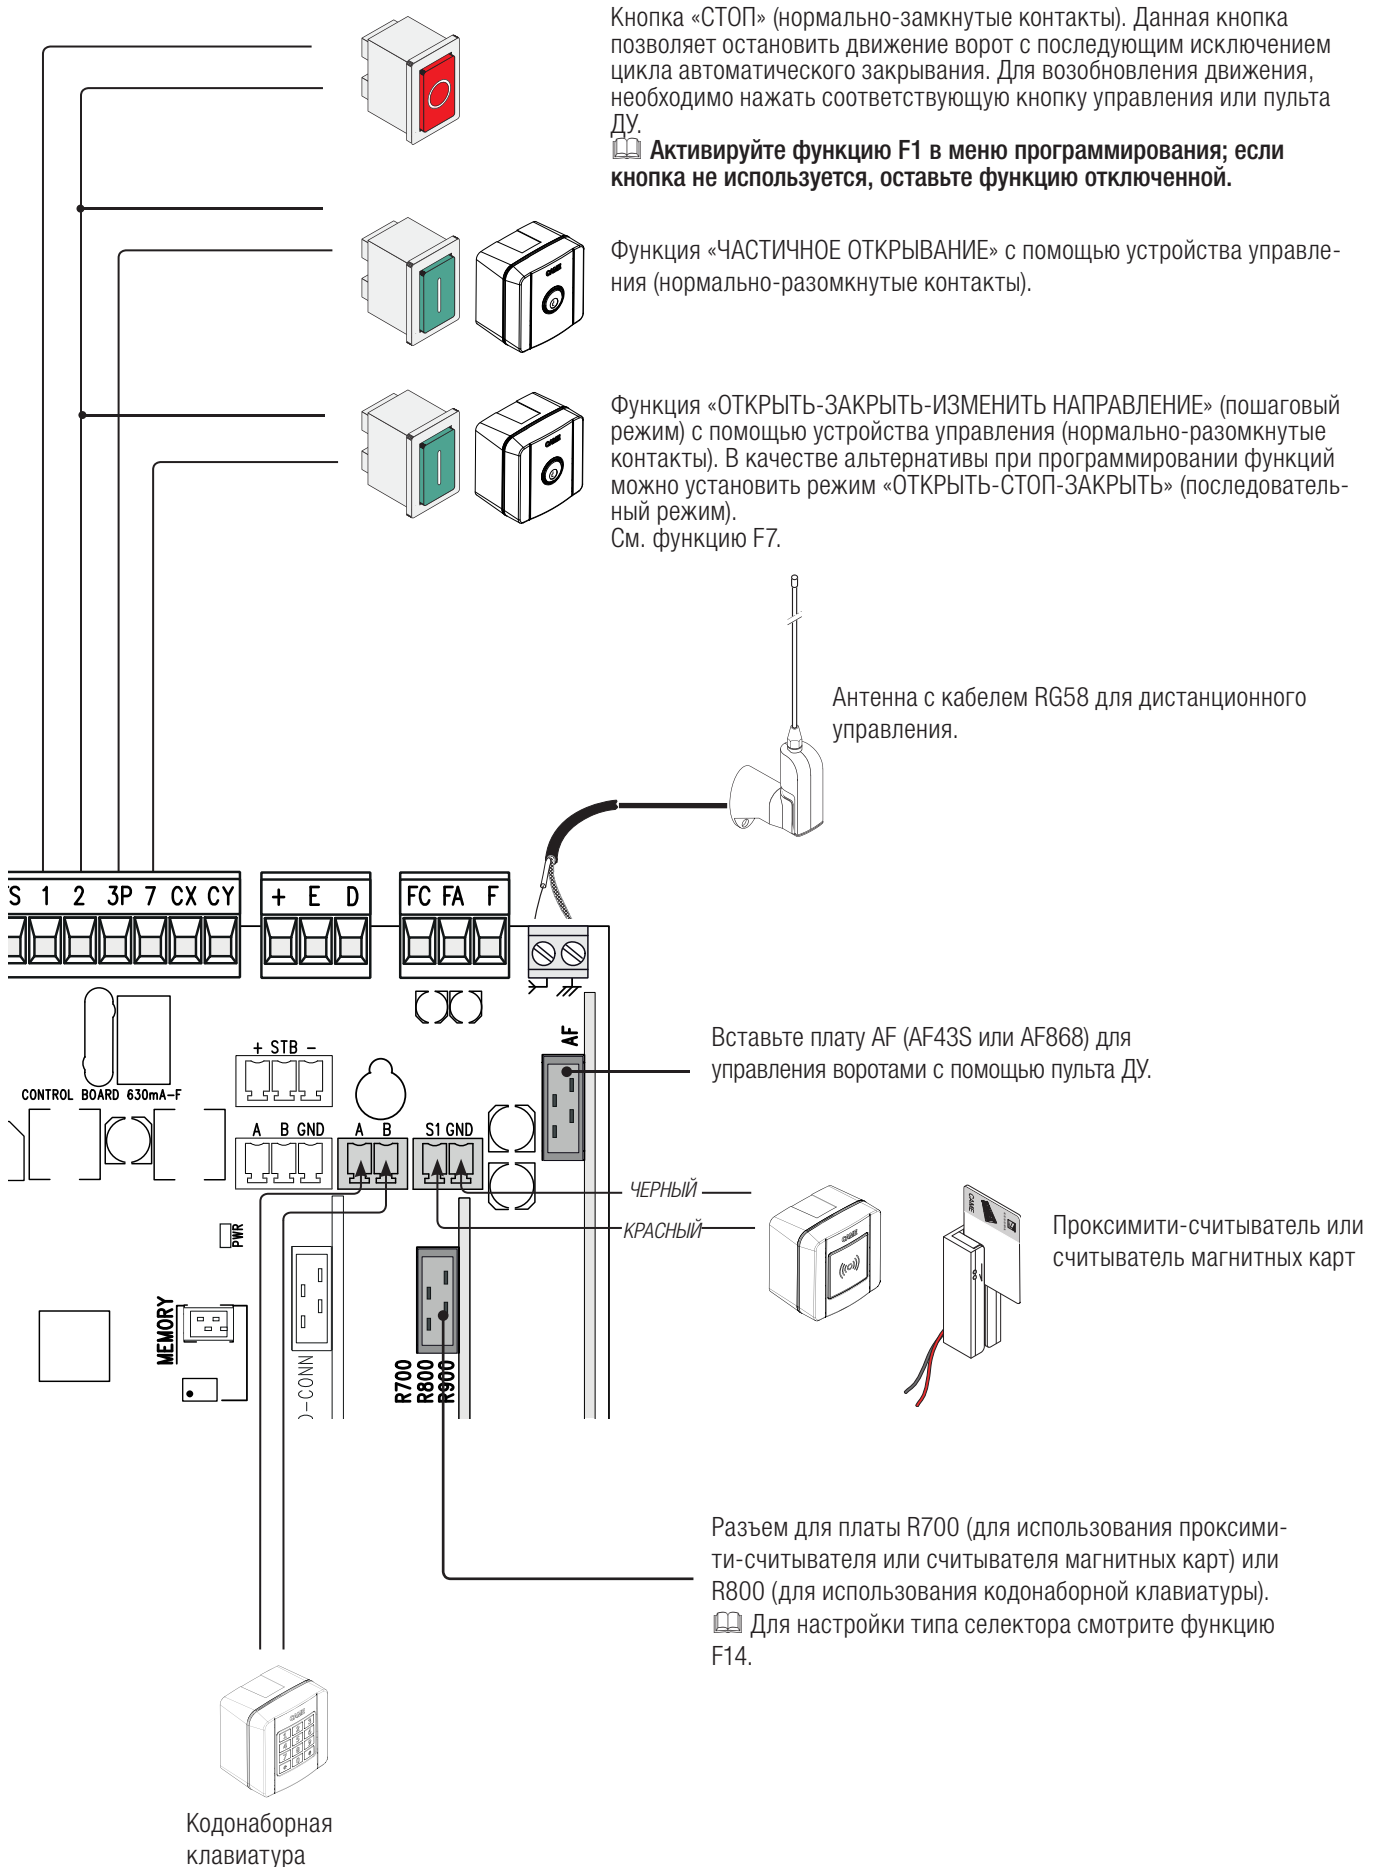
Кнопка «СТОП» (нормально-замкнутые контакты). Данная кнопка позволяет остановить движение ворот с последующим исключением цикла автоматического закрывания. Для возобновления движения, необходимо нажать соответствующую кнопку управления или пульта ДУ.
Активируйте функцию F1 в меню программирования; если кнопка не используется, оставьте функцию отключенной.

Функция «ЧАСТИЧНОЕ ОТКРЫВАНИЕ» с помощью устройства управления (нормально-разомкнутые контакты).

Функция «ОТКРЫТЬ-ЗАКРЫТЬ-ИЗМЕНИТЬ НАПРАВЛЕНИЕ» (пошаговый режим) с помощью устройства управления (нормально-разомкнутые контакты). В качестве альтернативы при программировании функций можно установить режим «ОТКРЫТЬ-СТОП-ЗАКРЫТЬ» (последовательный режим).
См. функцию F7.

Антенна с кабелем RG58 для дистанционного управления.

S 1 2 3P 7 CX CY + E D FC FA F

+ STB −

CONTROL BOARD 630mA-F

AF

Вставьте плату AF (AF43S или AF868) для управления воротами с помощью пульта ДУ.

A B GND A B S1 GND

ЧЕРНЫЙ
КРАСНЫЙ

Проксимити-считыватель или считыватель магнитных карт

PWR

MEMORY

)-CONN

R700
R800
R900

Разъем для платы R700 (для использования проксимити-считывателя или считывателя магнитных карт) или R800 (для использования кодонаборной клавиатуры).
Для настройки типа селектора смотрите функцию F14.

Кодонаборная клавиатура